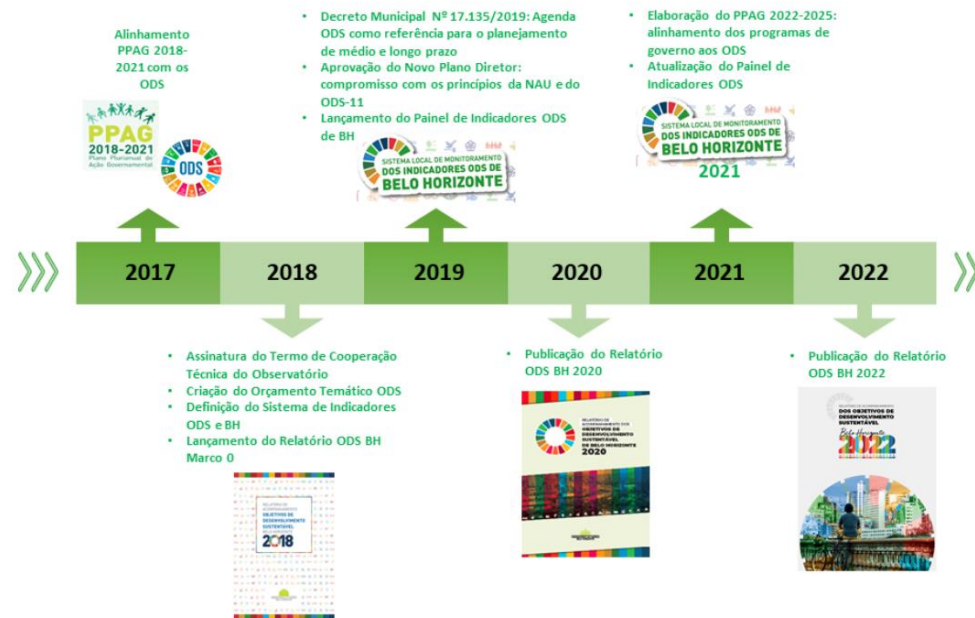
Alinhamento PPAG 2018-2021 com os ODS

PPAG 2018-2021 Plano Plurianual de Ação Governamental

ODS

Decreto Municipal Nº 17.135/2019: Agenda ODS como referência para o planejamento de médio e longo prazo
Aprovação do Novo Plano Diretor: compromisso com os princípios da NAU e do ODS-11
Lançamento do Painel de Indicadores ODS de BH

SISTEMA LOCAL DE MONITORAMENTO DOS INDICADORES ODS DE BELO HORIZONTE

Elaboração do PPAG 2022-2025: alinhamento dos programas de governo aos ODS
Atualização do Painel de Indicadores ODS

SISTEMA LOCAL DE MONITORAMENTO DOS INDICADORES ODS DE BELO HORIZONTE

2021

2017 2018 2019 2020 2021 2022

Assinatura do Termo de Cooperação Técnica do Observatório
Criação do Orçamento Temático ODS
Definição do Sistema de Indicadores ODS e BH
Lançamento do Relatório ODS BH Marco 0

RELATÓRIO DE ACOMPANHAMENTO OBJETIVOS DE DESENVOLVIMENTO SUSTENTÁVEL 2018

Publicação do Relatório ODS BH 2020

RELATÓRIO DE ACOMPANHAMENTO DOS OBJETIVOS DE DESENVOLVIMENTO SUSTENTÁVEL DE BELO HORIZONTE 2020

Publicação do Relatório ODS BH 2022

RELATÓRIO DE ACOMPANHAMENTO DOS OBJETIVOS DE DESENVOLVIMENTO SUSTENTÁVEL Belo Horizonte 2022